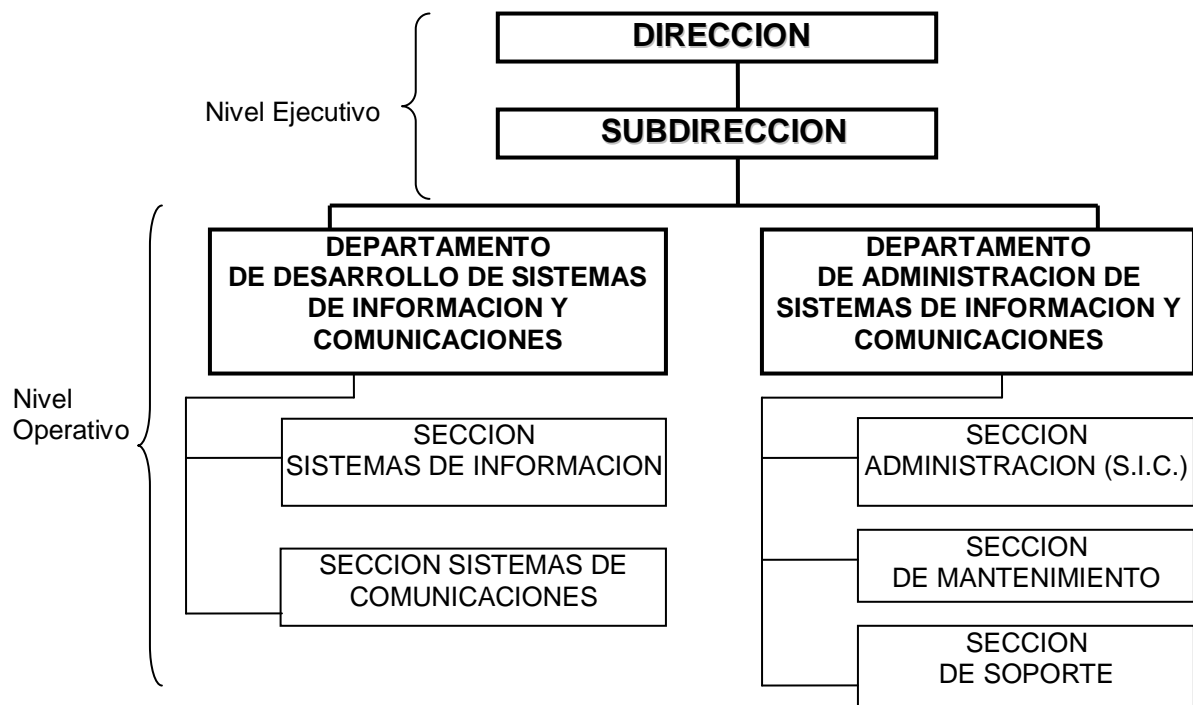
DIRECCION

Nivel Ejecutivo

SUBDIRECCION

Nivel Operativo

DEPARTAMENTO DE DESARROLLO DE SISTEMAS DE INFORMACION Y COMUNICACIONES

SECCION SISTEMAS DE INFORMACION

SECCION SISTEMAS DE COMUNICACIONES

DEPARTAMENTO DE ADMINISTRACION DE SISTEMAS DE INFORMACION Y COMUNICACIONES

SECCION ADMINISTRACION (S.I.C.)

SECCION DE MANTENIMIENTO

SECCION DE SOPORTE